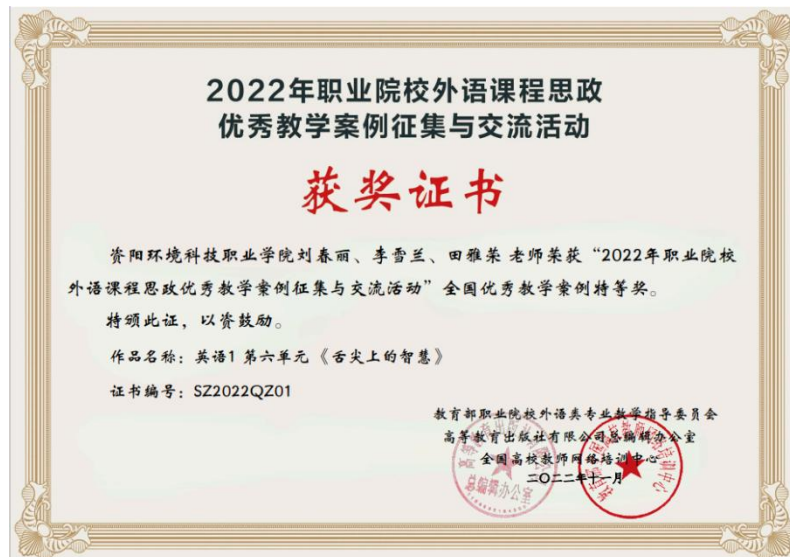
2022年职业院校外语课程思政
优秀教学案例征集与交流活动

获奖证书

资阳环境科技职业学院刘春丽、李雪兰、田雅茱 老师荣获“2022年职业院校外语课程思政优秀教学案例征集与交流活动”全国优秀教学案例特等奖。

特颁此证，以资鼓励。

作品名称：英语1 第六单元《舌尖上的智慧》

证书编号：SZ2022QZ01

教育部职业院校外语类专业教学指导委员会
高等教育出版社有限公司总编辑办公室
全国高校教师网络培训中心
二〇二二年十一月

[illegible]
总编辑办公室
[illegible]